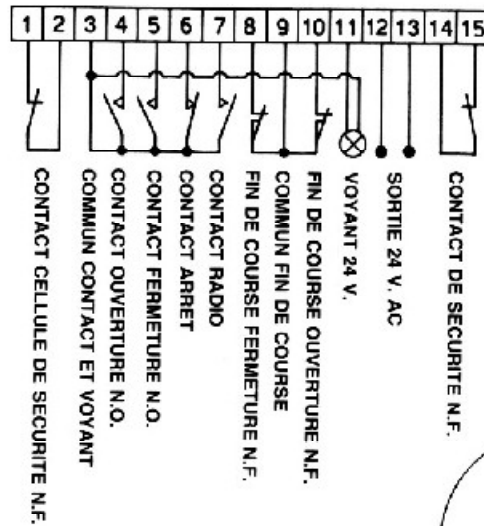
1 2 3 4 5 6 7 8 9 10 11 12 13 14 15

CONTACT CELLULE DE SECURITE N.F.
COMMUN CONTACT ET VOYANT
CONTACT OUVERTURE N.O.
CONTACT FERMETURE N.O.
CONTACT ARRET
CONTACT RADIO
FIN DE COURSE FERMETURE N.F.
COMMUN FIN DE COURSE
FIN DE COURSE OUVERTURE N.F.
VOYANT 24 V.
SORTIE 24 V. AC
CONTACT DE SECURITE N.F.